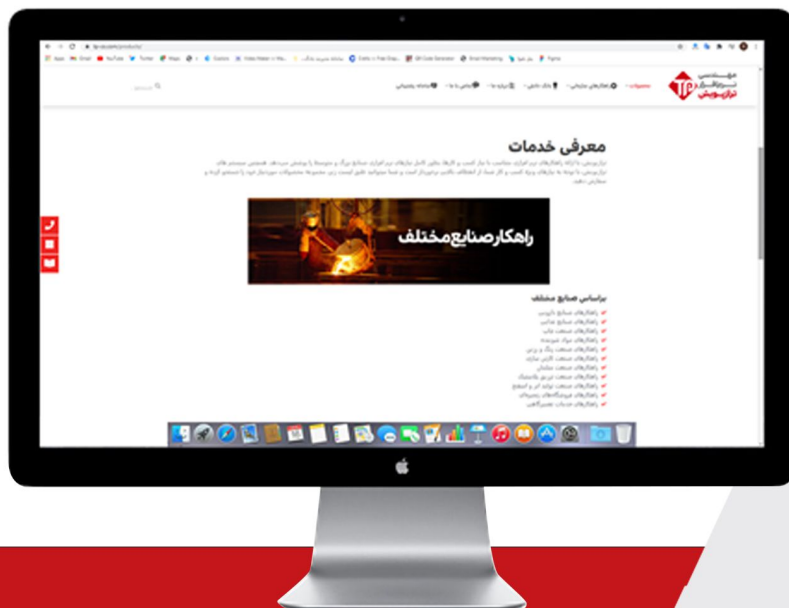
Apps Gmail YouTube Twitter Maps Canva Video Maker QR Code Generator Email Marketing Figma

مهندسی
TP
ترازپویش

محصولات
تماس با ما

معرفی خدمات

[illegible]

راهکار صنایع مختلف

براساس صنایع مختلف

راهکارهای صنایع دارویی
راهکارهای صنایع غذایی
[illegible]
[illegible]
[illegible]
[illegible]
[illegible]
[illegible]
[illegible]
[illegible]
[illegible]
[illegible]
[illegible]